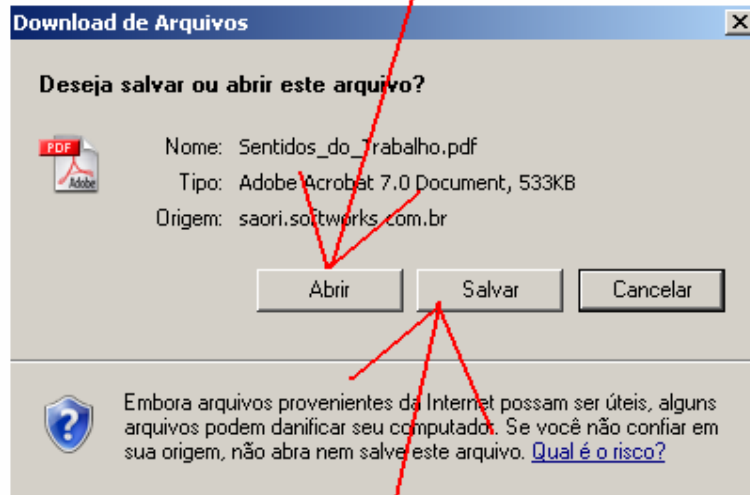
Download de Arquivos

Deseja salvar ou abrir este arquivo?

PDF Adobe

Nome: Sentidos_do_Trabalho.pdf
Tipo: Adobe Acrobat 7.0 Document, 533KB
Origem: saori.softworks.com.br

Abrir Salvar Cancelar

Embora arquivos provenientes da Internet possam ser úteis, alguns arquivos podem danificar seu computador. Se você não confiar em sua origem, não abra nem salve este arquivo. Qual é o risco?